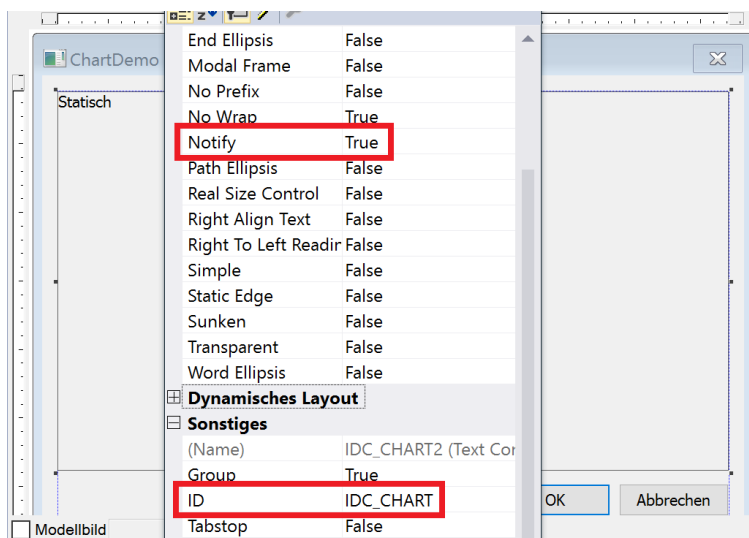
ChartDemo

Statisch

| | |
|---|---|
| End Ellipsis | False |
| Modal Frame | False |
| No Prefix | False |
| No Wrap | True |
| Notify | True |
| Path Ellipsis | False |
| Real Size Control | False |
| Right Align Text | False |
| Right To Left Readir | False |
| Simple | False |
| Static Edge | False |
| Sunken | False |
| Transparent | False |
| Word Ellipsis | False |

Dynamisches Layout

Sonstiges

| | |
|---|---|
| (Name) | IDC_CHART2 (Text Cor |
| Group | True |
| ID | IDC_CHART |
| Tabstop | False |

OK

Abbrechen

Modellbild